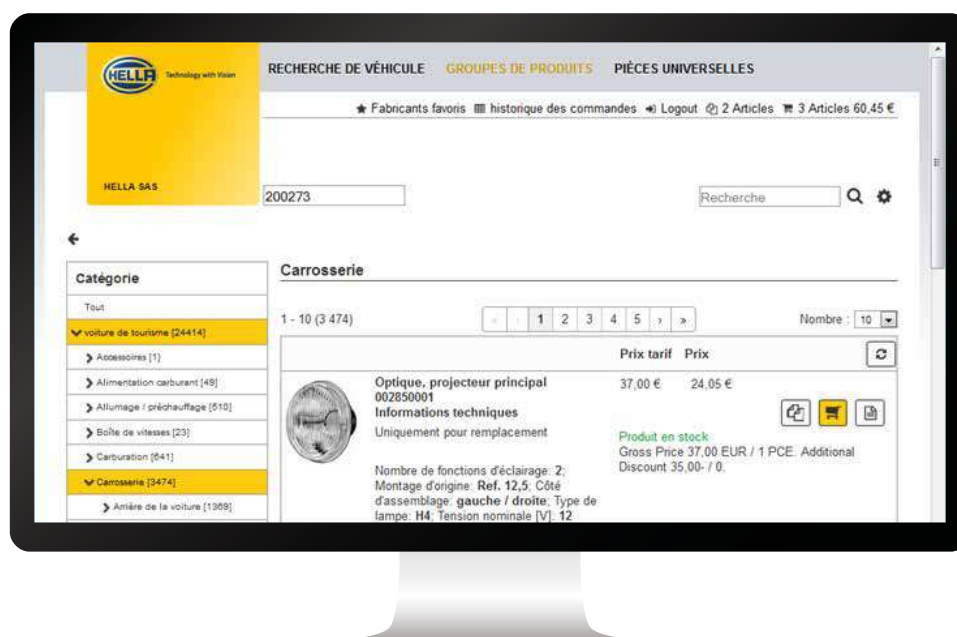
HELLA Technology with Vision

HELLA SAS

RECHERCHE DE VÉHICULE GROUPES DE PRODUITS PIÈCES UNIVERSELLES

Fabricants favoris historique des commandes Logout 2 Articles 3 Articles 60,45 €

200273

Recherche

Catégorie

Tout

voiture de tourisme [24414]

Accessoires [1]

Alimentation carburant [48]

Allumage / préchauffage [510]

Boîte de vitesses [23]

Carburation [641]

Carrosserie [3474]

Arrière de la voiture [1369]

Carrosserie

1 - 10 (3 474)

« ‹ 1 2 3 4 5 › »

Nombre : 10

Prix tarif Prix

Optique, projecteur principal
002850001
Informations techniques

Uniquement pour remplacement

Nombre de fonctions d'éclairage: 2; Montage d'origine: Ref. 12,5; Côté d'assemblage: gauche / droite; Type de lampe: H4; Tension nominale [V]: 12

37,00 € 24,05 €

Produit en stock
Gross Price 37,00 EUR / 1 PCE. Additional Discount 35,00- / 0.